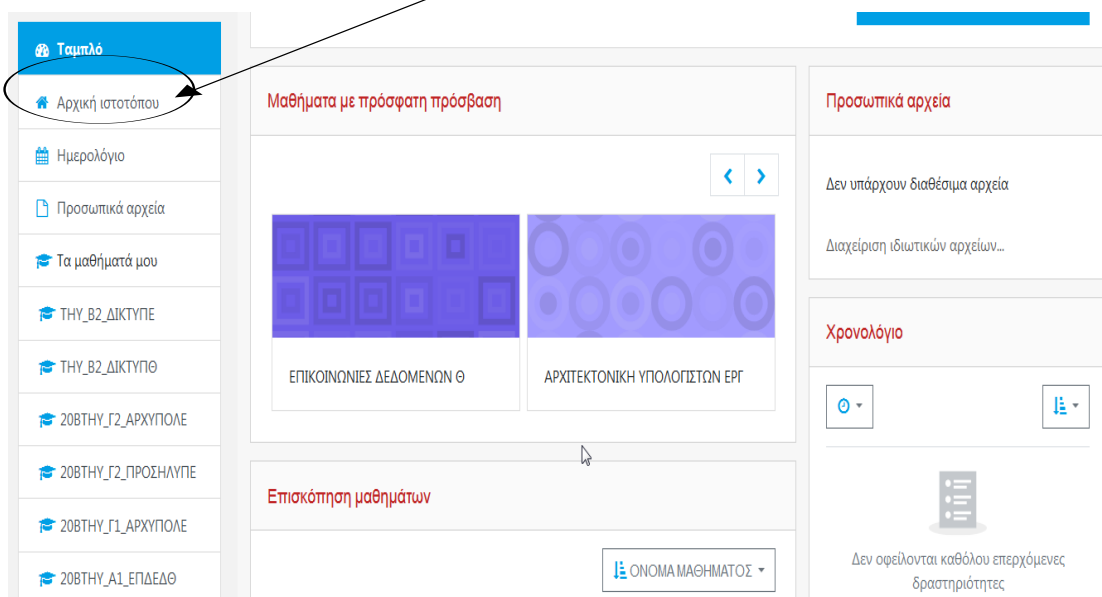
Ταμπλό

Αρχική ιστοτόπου

Ημερολόγιο

Προσωπικά αρχεία

Τα μαθήματά μου

ΤΗΥ_Β2_ΔΙΚΤΥΠΕ

ΤΗΥ_Β2_ΔΙΚΤΥΠΘ

20ΒΤΗΥ_Γ2_ΑΡΧΥΠΟΛΕ

20ΒΤΗΥ_Γ2_ΠΡΟΣΗΛΥΠΕ

20ΒΤΗΥ_Γ1_ΑΡΧΥΠΟΛΕ

20ΒΤΗΥ_Α1_ΕΠΔΕΔΘ

Μαθηματα με πρόσφατη πρόσβαση

ΕΠΙΚΟΙΝΩΝΙΕΣ ΔΕΔΟΜΕΝΩΝ Θ

ΑΡΧΙΤΕΚΤΟΝΙΚΗ ΥΠΟΛΟΓΙΣΤΩΝ ΕΡΓ

Επισκόπηση μαθημάτων

ΟΝΟΜΑ ΜΑΘΗΜΑΤΟΣ

Προσωπικά αρχεία

Δεν υπάρχουν διαθέσιμα αρχεία

Διαχείριση ιδιωτικών αρχείων...

Χρονολόγιο

Δεν οφείλονται καθόλου επερχόμενες δραστηριότητες